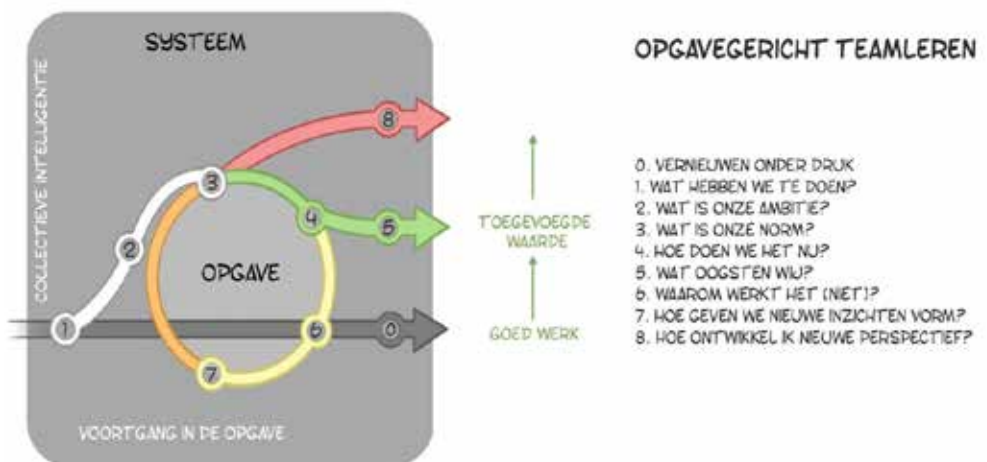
SYSTEEM

COLLECTIEVE INTELLIGENTIE

OPGAVE

1

2

3

4

5

6

7

8

0

VOORTGANG IN DE OPGAVE

TOEGEVOEGDE WAARDE

GOED WERK

OPGAVEGERICHT TEAMLEREN

0. VERNIEUWEN ONDER DRUK
1. WAT HEBBEN WE TE DOEN?
2. WAT IS ONZE AMBITIE?
3. WAT IS ONZE NORM?
4. HOE DOEN WE HET NU?
5. WAT OOGSTEN WIJ?
6. WAAROM WERKT HET (NIET)?
7. HOE GEVEN WE NIEUWE INZICHTEN VORM?
8. HOE ONTWIKKEL IK NIEUWE PERSPECTIEF?